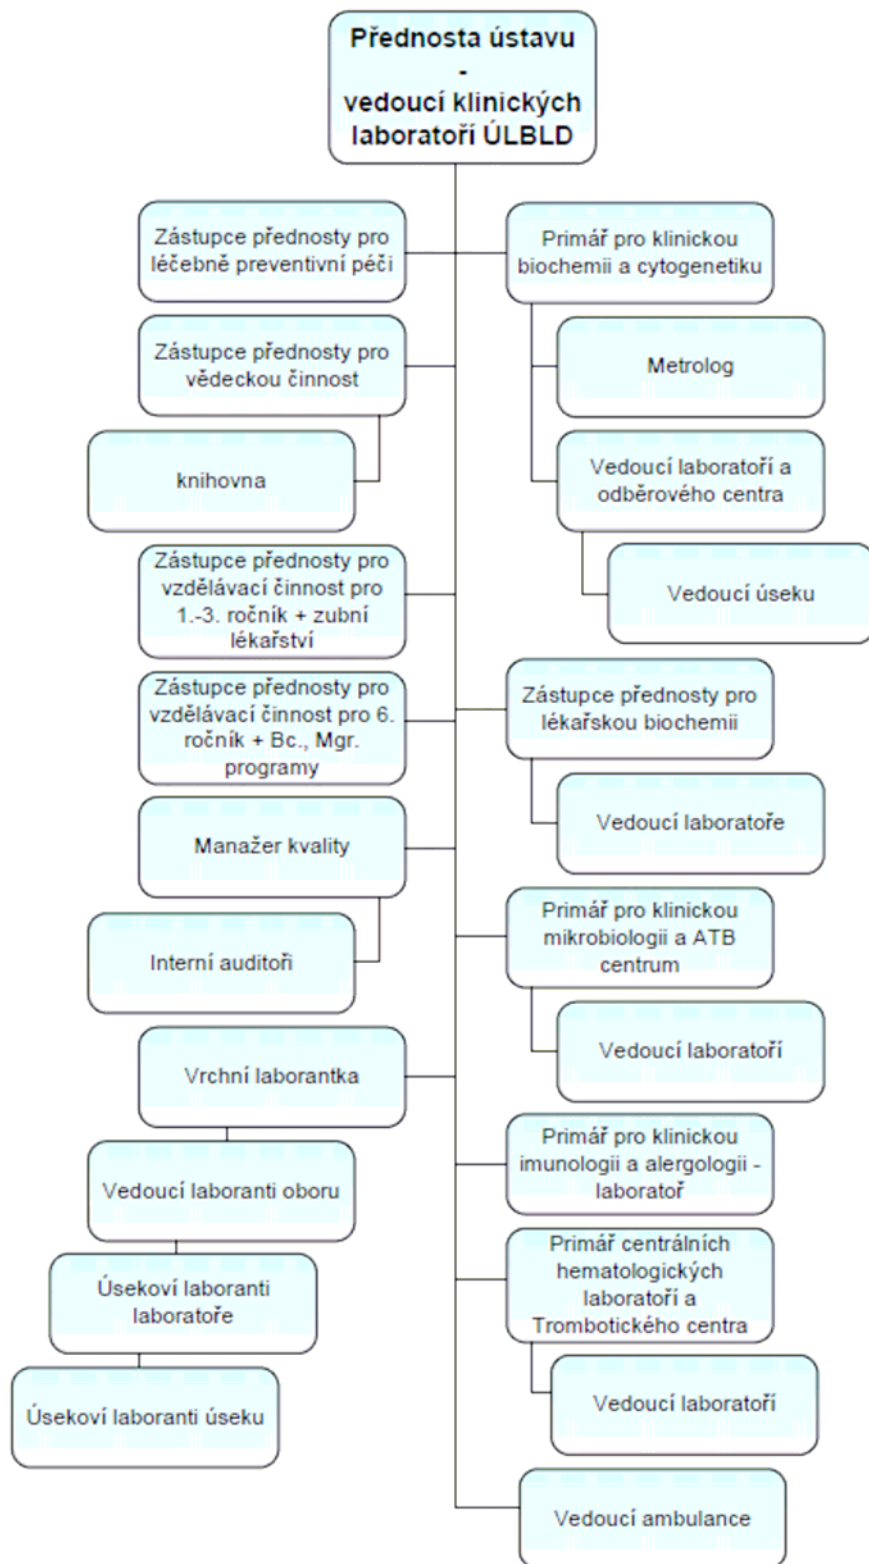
Přednosta ústavu
-
vedoucí klinických laboratoří ÚLBLD

Zástupce přednosty pro léčebně preventivní péči

Zástupce přednosty pro vědeckou činnost

knihovna

Zástupce přednosty pro vzdělávací činnost pro 1.-3. ročník + zubní lékařství

Zástupce přednosty pro vzdělávací činnost pro 6. ročník + Bc., Mgr. programy

Manažer kvality

Interní auditoři

Vrchní laborantka

Vedoucí laboranti oboru

Úsekoví laboranti laboratoře

Úsekoví laboranti úseku

Primář pro klinickou biochemii a cytogenetiku

Metrolog

Vedoucí laboratoří a odběrového centra

Vedoucí úseku

Zástupce přednosty pro lékařskou biochemii

Vedoucí laboratoře

Primář pro klinickou mikrobiologii a ATB centrum

Vedoucí laboratoří

Primář pro klinickou imunologii a alergologii - laboratoř

Primář centrálních hematologických laboratoří a Trombotického centra

Vedoucí laboratoří

Vedoucí ambulance